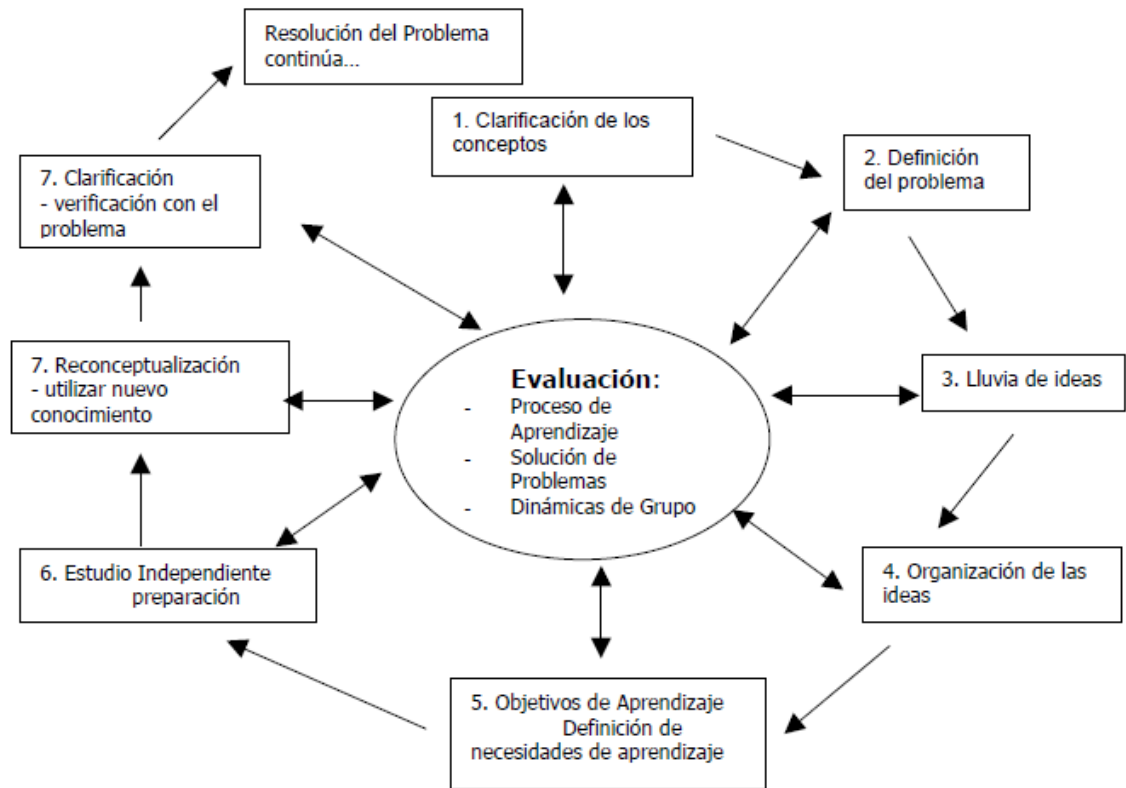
Resolución del Problema continúa...

1. Clarificación de los conceptos

2. Definición del problema

3. Lluvia de ideas

4. Organización de las ideas

5. Objetivos de Aprendizaje Definición de necesidades de aprendizaje

6. Estudio Independiente preparación

7. Reconceptualización - utilizar nuevo conocimiento

7. Clarificación - verificación con el problema

Evaluación:
- Proceso de Aprendizaje
- Solución de Problemas
- Dinámicas de Grupo